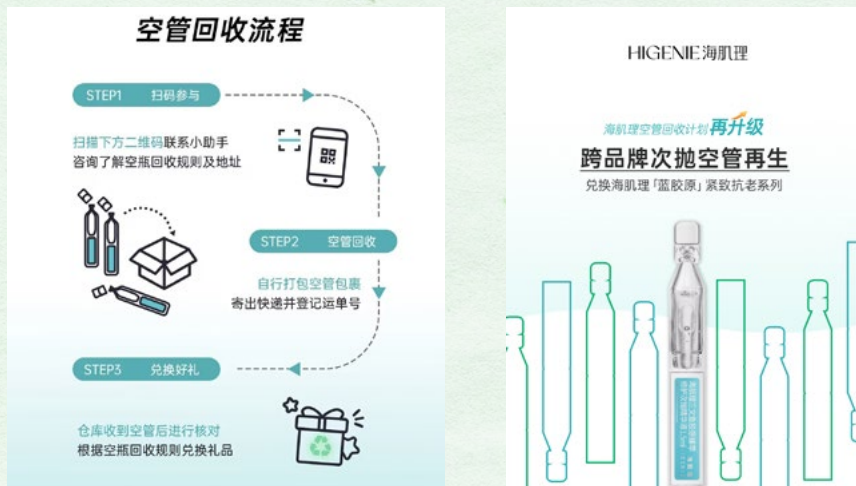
空管回收流程

STEP1 扫码参与

扫描下方二维码联系小助手
咨询了解空瓶回收规则及地址

STEP2 空管回收

自行打包空管包裹
寄出快递并登记运单号

STEP3 兑换好礼

仓库收到空管后进行核对
根据空瓶回收规则兑换礼品

HIGENIE海肌理

海肌理空管回收计划再升级

跨品牌次抛空管再生

兑换海肌理「蓝胶原」紧致抗老系列

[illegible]